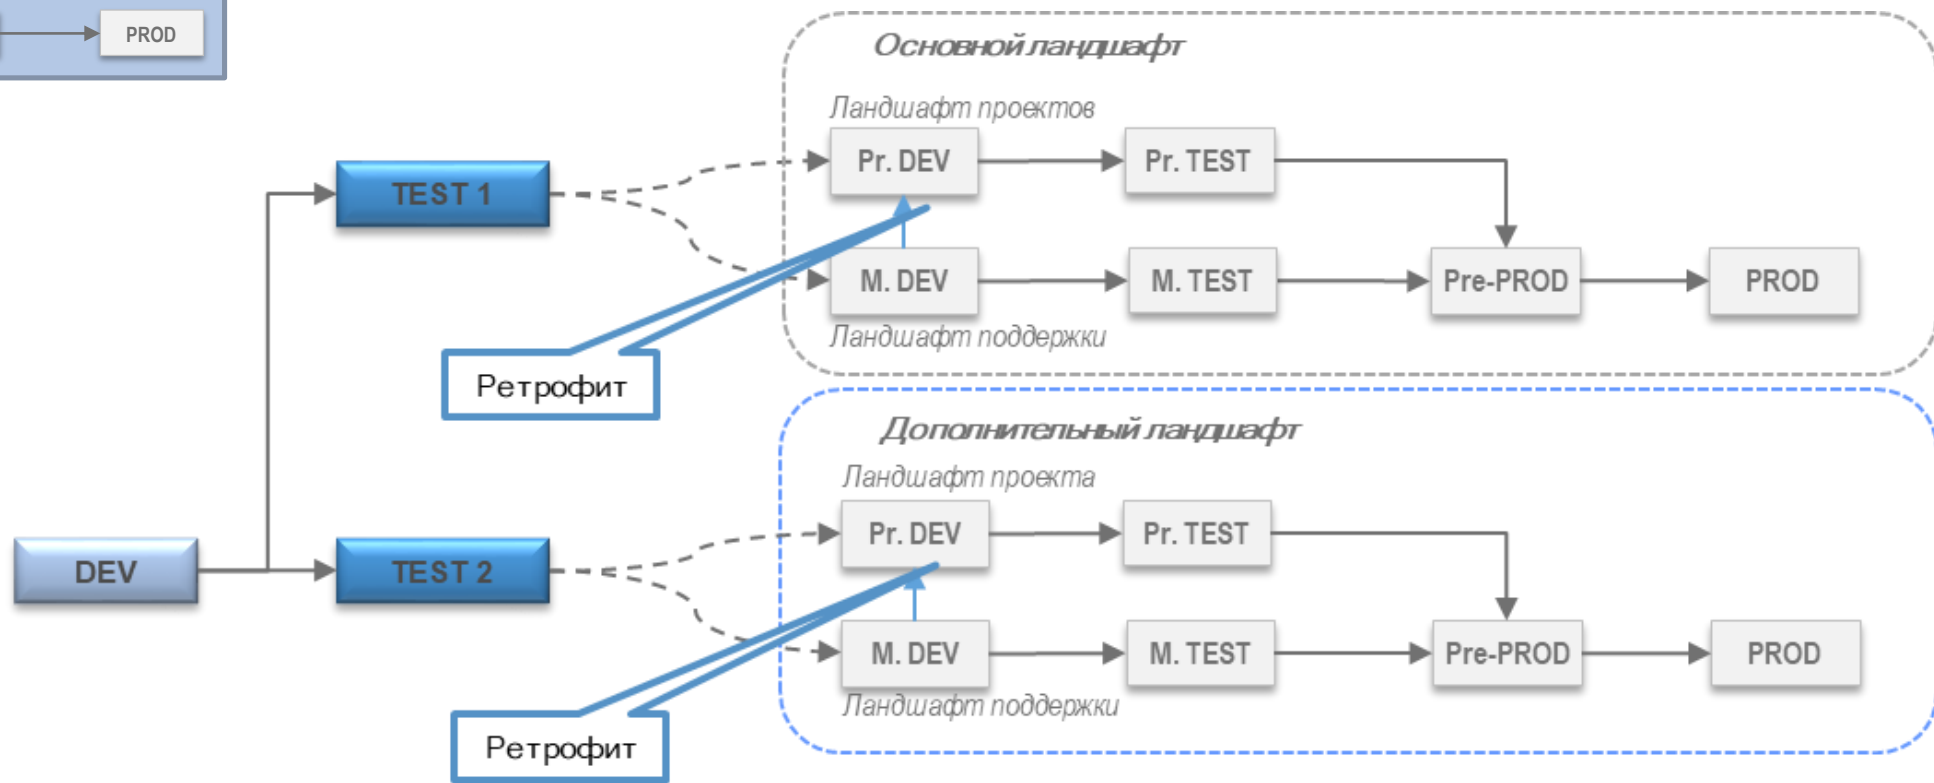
PROD

Основной ландшафт

Ландшафт проектов

Pr. DEV

Pr. TEST

TEST 1

M. DEV

M. TEST

Pre-PROD

PROD

Ландшафт поддержки

Ретрофит

Дополнительный ландшафт

Ландшафт проекта

Pr. DEV

Pr. TEST

DEV

TEST 2

M. DEV

M. TEST

Pre-PROD

PROD

Ландшафт поддержки

Ретрофит